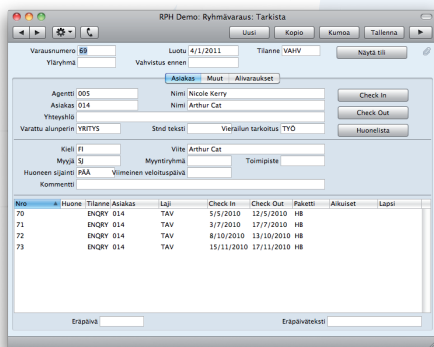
RPH Demo: Ryhmävaraus: Tarkista

Uusi
Kopio
Kumoa
Tallenna

Varausnumero 69
Luotu 4/1/2011
Tilanne VAHV
Näytä tili
Yläryhmä
Vahvistus ennen

Asiakas
Muut
Alivaraukset

Agentti 005
Nimi Nicole Kerry
Check In
Asiakas 014
Nimi Arthur Cat
Check Out
Yhteyshlö
Huonelista
Varattu aluperin YRITYS
Stnd teksti
Vierailun tarkoitus TYÖ

Kieli FI
Viite Arthur Cat
Myyjä SJ
Myyntiryhmä
Toimipiste
Huoneen sijainti PÄÄ
Viimeinen veloituspäivä
Kommentti

| Nro | Huone | Tilanne | Asiakas | Laji | Check In | Check Out | Paketti | Aikuiset | Lapsi |
|---|---|---|---|---|---|---|---|---|---|
| 70 | | ENQRY | 014 | TAV | 5/5/2010 | 12/5/2010 | HB | | |
| 71 | | ENQRY | 014 | TAV | 3/7/2010 | 17/7/2010 | HB | | |
| 72 | | ENQRY | 014 | TAV | 8/10/2010 | 13/10/2010 | HB | | |
| 73 | | ENQRY | 014 | TAV | 15/11/2010 | 17/11/2010 | HB | | |

Eräpäivä
Eräpäiväteksti